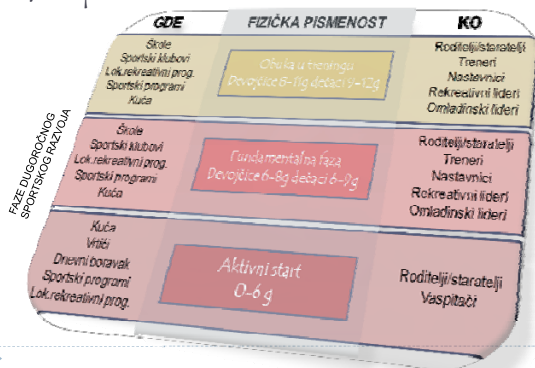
GDE | FIZIČKA PISMENOST | KO

Škole
Sportski klubovi
Lok.rekreativni prog.
Sportski programi
Kuća

Obuka u treningu
Devojčice 8-11g dečaci 9-12g

Roditelji/staratelji
Treneri
Nastavnici
Rekreativni lideri
Omladinski lideri

FAZE DUGOROČNOG SPORTSKOG RAZVOJA

Škole
Sportski klubovi
Lok.rekreativni prog.
Sportski programi
Kuća

Fundamentalna faza
Devojčice 6-8g dečaci 6-9g

Roditelji/staratelji
Treneri
Nastavnici
Rekreativni lideri
Omladinski lideri

Kuća
Vrtići
Dnevni boravak
Sportski programi
Lok.rekreativni prog.

Aktivni start
0-6 g

Roditelji/staratelji
Vaspitači